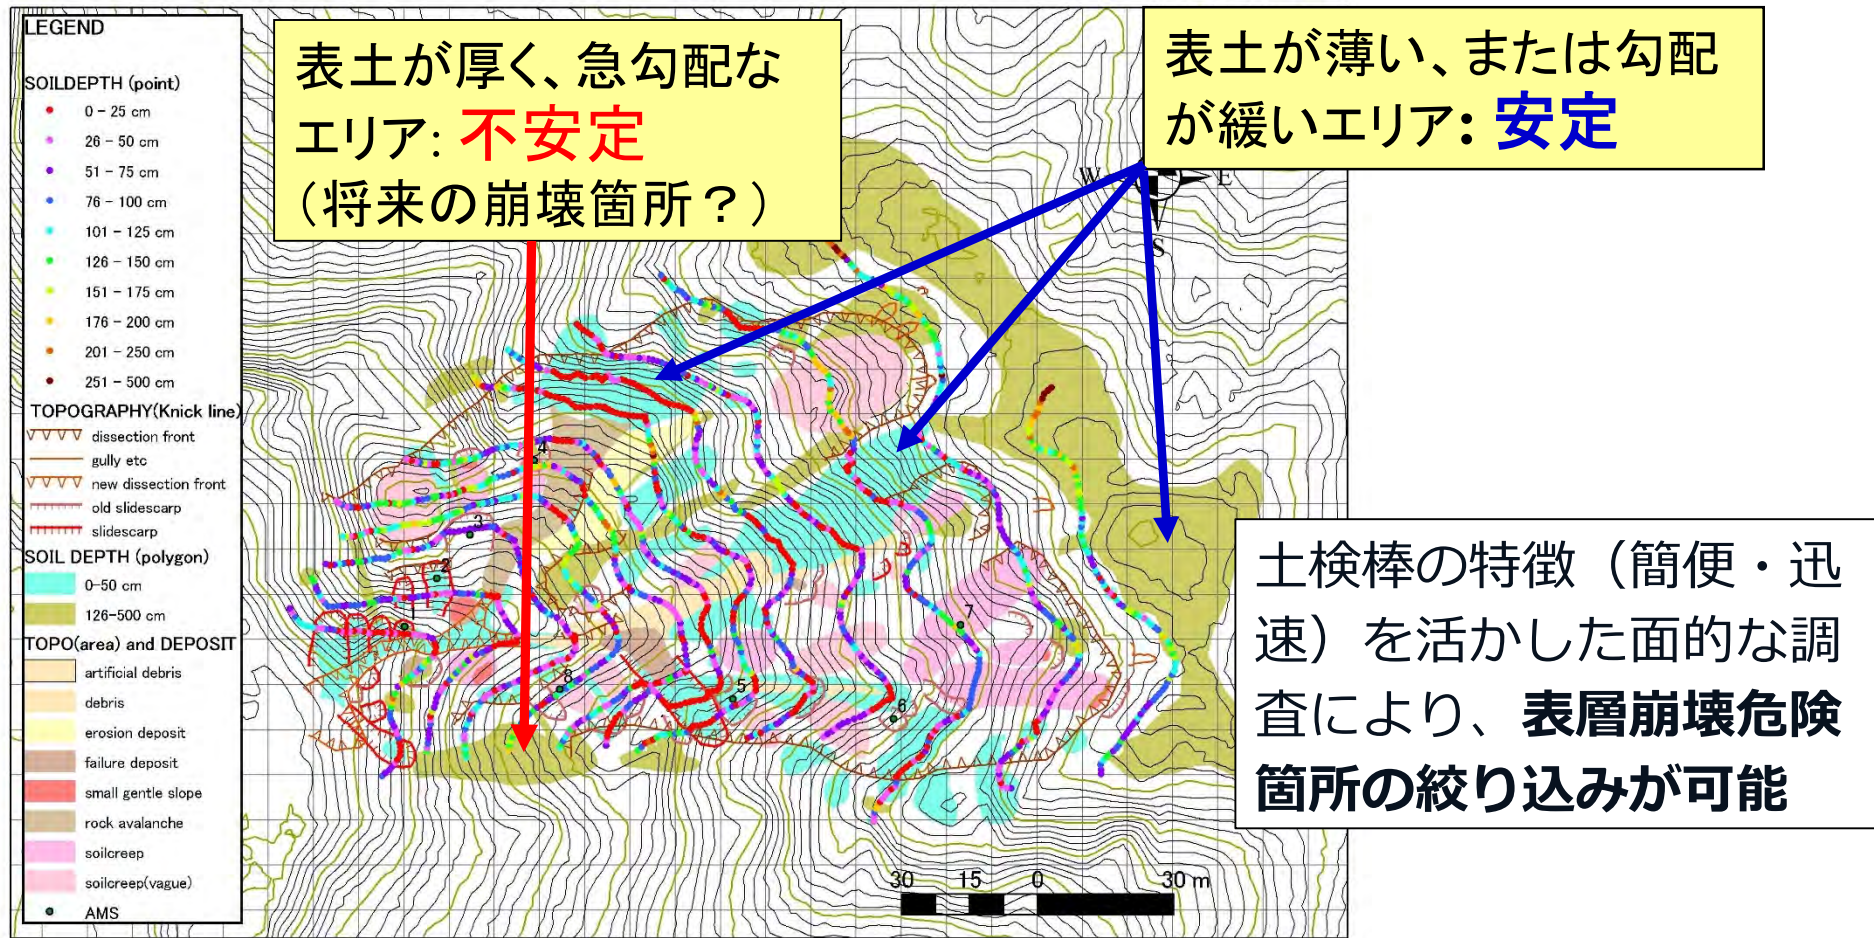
LEGEND

SOILDEPTH (point)
0 - 25 cm
26 - 50 cm
51 - 75 cm
76 - 100 cm
101 - 125 cm
126 - 150 cm
151 - 175 cm
176 - 200 cm
201 - 250 cm
251 - 500 cm

TOPOGRAPHY(Knick line)
dissection front
gully etc
new dissection front
old slidescarp
slidescarp

SOIL DEPTH (polygon)
0-50 cm
126-500 cm

TOPO(area) and DEPOSIT
artificial debris
debris
erosion deposit
failure deposit
small gentle slope
rock avalanche
soilcreep
soilcreep(vague)
AMS

表土が厚く、急勾配なエリア: 不安定
（将来の崩壊箇所？）

表土が薄い、または勾配が緩いエリア: 安定

W E S

4
3
2
8
5
7
6

土検棒の特徴（簡便・迅速）を活かした面的な調査により、表層崩壊危険箇所の絞り込みが可能

30 15 0 30 m